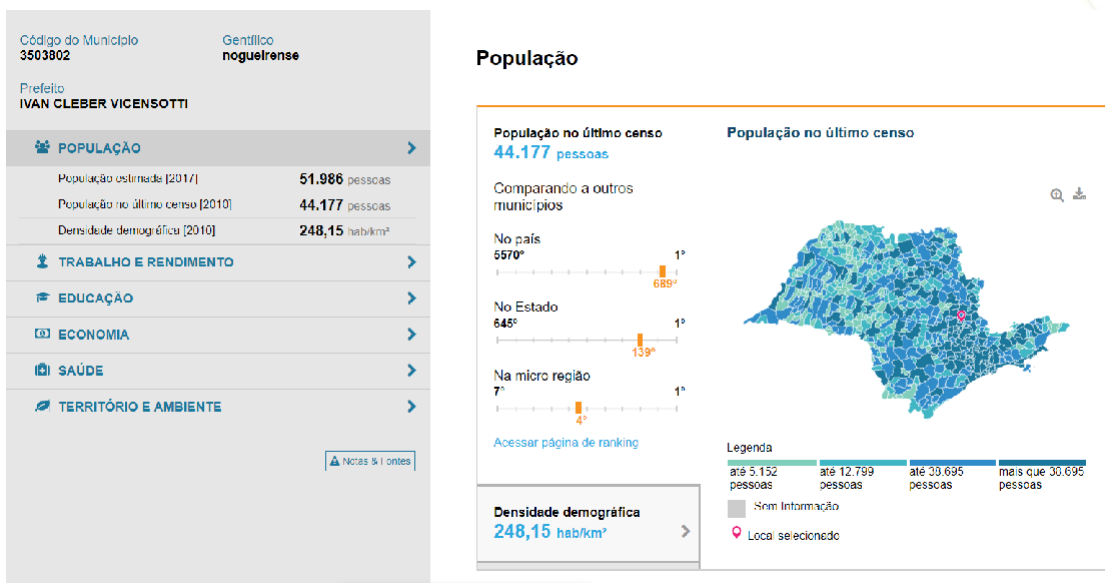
Código do Município
3503802

Gentílico
nogueirense

Prefeito
IVAN CLEBER VICENSOTTI

POPULAÇÃO

População estimada [2017] 51.986 pessoas
População no último censo [2010] 44.177 pessoas
Densidade demográfica [2010] 248,15 hab/km²

TRABALHO E RENDIMENTO
EDUCAÇÃO
ECONOMIA
SAÚDE
TERRITÓRIO E AMBIENTE

Notas & Fontes

População

População no último censo
44.177 pessoas

Comparando a outros municípios

No país
5570º 1º
689º

No Estado
645º 1º
139º

Na micro região
7º 1º
4º

Acessar página de ranking

Densidade demográfica
248,15 hab/km²

População no último censo

Legenda
até 5.152 pessoas
até 12.799 pessoas
até 30.695 pessoas
mais que 30.695 pessoas

Sem Informação
Local selecionado